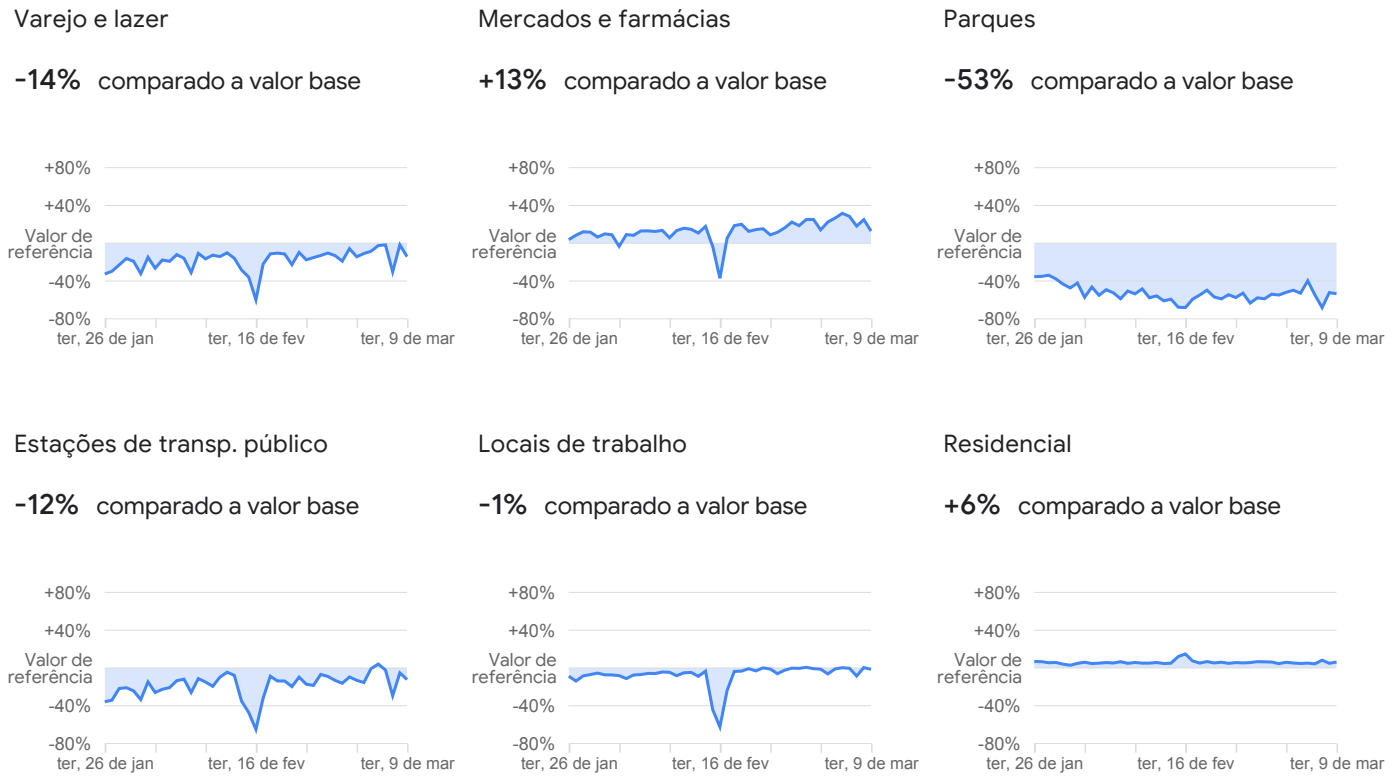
Varejo e lazer

-14% comparado a valor base

+80%
+40%
Valor de referência
-40%
-80%
ter, 26 de jan
ter, 16 de fev
ter, 9 de mar

Mercados e farmácias

+13% comparado a valor base

+80%
+40%
Valor de referência
-40%
-80%
ter, 26 de jan
ter, 16 de fev
ter, 9 de mar

Parques

-53% comparado a valor base

+80%
+40%
Valor de referência
-40%
-80%
ter, 26 de jan
ter, 16 de fev
ter, 9 de mar

Estações de transp. público

-12% comparado a valor base

+80%
+40%
Valor de referência
-40%
-80%
ter, 26 de jan
ter, 16 de fev
ter, 9 de mar

Locais de trabalho

-1% comparado a valor base

+80%
+40%
Valor de referência
-40%
-80%
ter, 26 de jan
ter, 16 de fev
ter, 9 de mar

Residencial

+6% comparado a valor base

+80%
+40%
Valor de referência
-40%
-80%
ter, 26 de jan
ter, 16 de fev
ter, 9 de mar